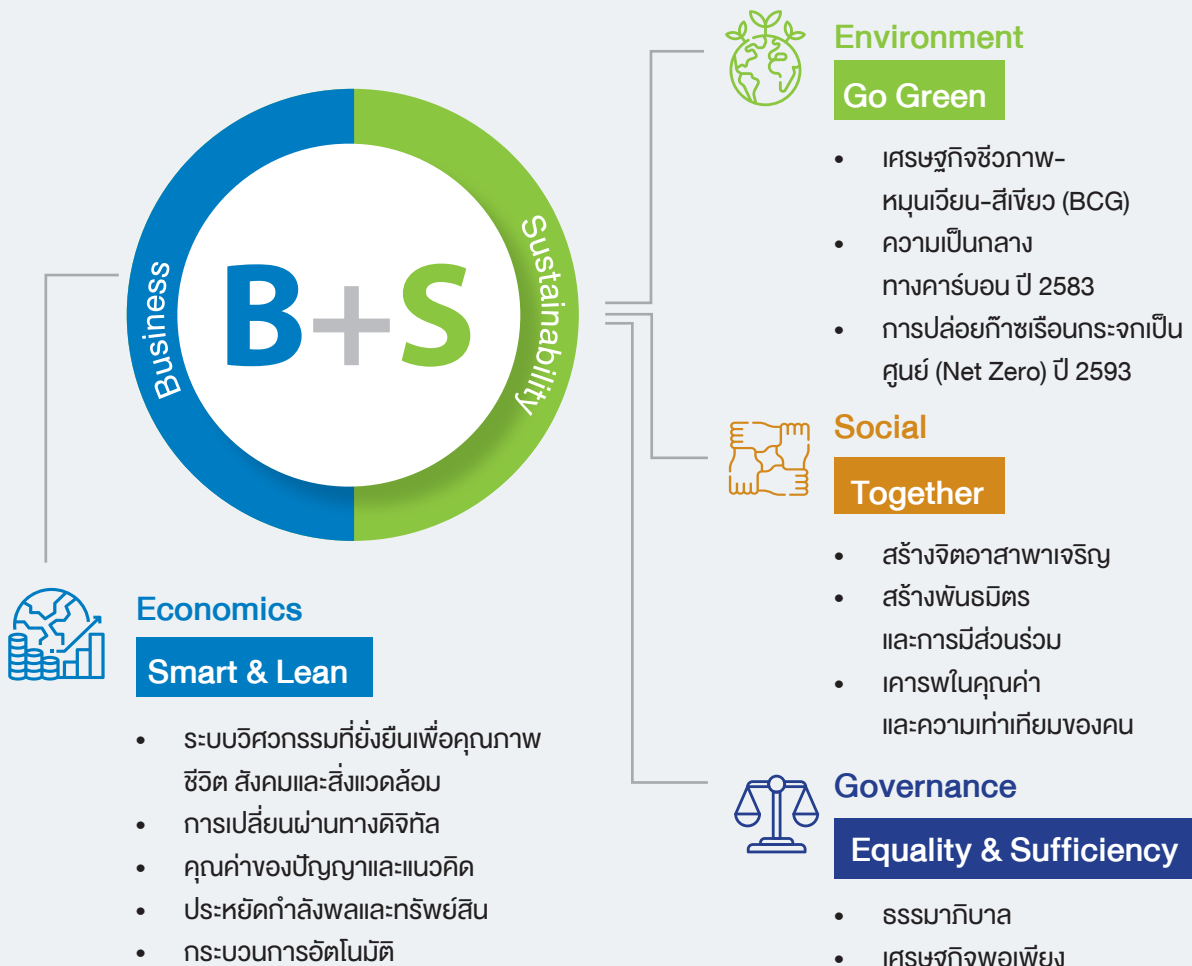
B+S

Business

Sustainability

Environment

Go Green

- เศรษฐกิจชีวภาพ-หมุนเวียน-สีเขียว (BCG)
- ความเป็นกลางทางคาร์บอน ปี 2583
- การปล่อยก๊าซเรือนกระจกเป็นศูนย์ (Net Zero) ปี 2593

Social

Together

- สร้างจิตอาสาพาเจริญ
- สร้างพันธมิตรและการมีส่วนร่วม
- เคารพในคุณค่าและความเท่าเทียมของคน

Economics

Smart & Lean

- ระบบวิศวกรรมที่ยั่งยืนเพื่อคุณภาพชีวิต สังคมและสิ่งแวดล้อม
- การเปลี่ยนผ่านทางดิจิทัล
- คุณค่าของปัญญาและแนวคิด
- ประหยัดกำลังพลและทรัพย์สิน
- กระบวนการอัตโนมัติ

Governance

Equality & Sufficiency

- ธรรมาภิบาล
- เศรษฐกิจพอเพียง